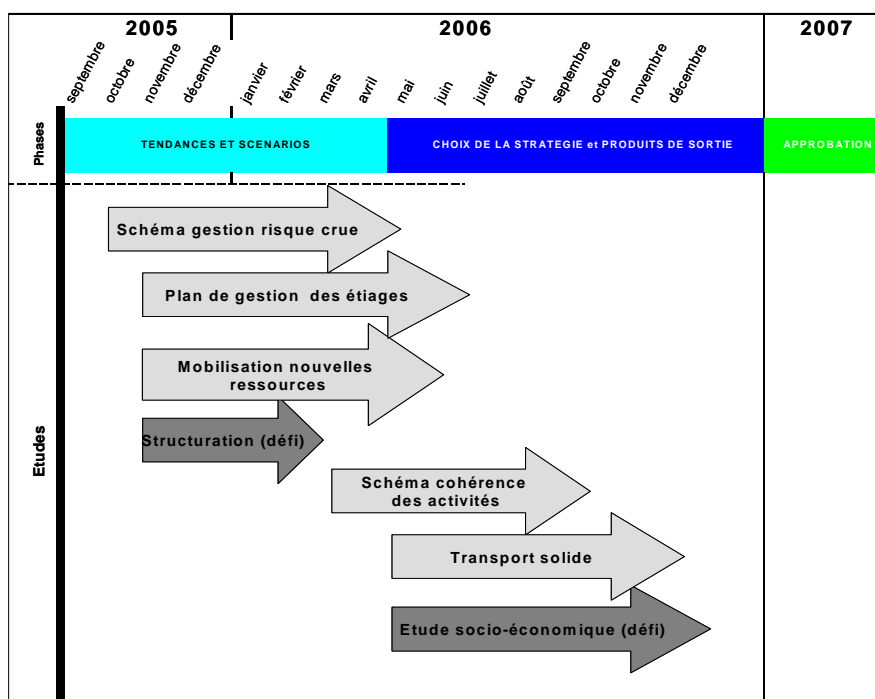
2005

2006

2007

septembre
octobre
novembre
décembre
janvier
février
mars
avril
mai
juin
juillet
août
septembre
octobre
novembre
décembre

Phases

TENDANCES ET SCENARIOS

CHOIX DE LA STRATEGIE et PRODUITS DE SORTIE

APPROBATION

Etudes

Schéma gestion risque crue

Plan de gestion des étiages

Mobilisation nouvelles ressources

Structuration (défi)

Schéma cohérence des activités

Transport solide

Etude socio-économique (défi)